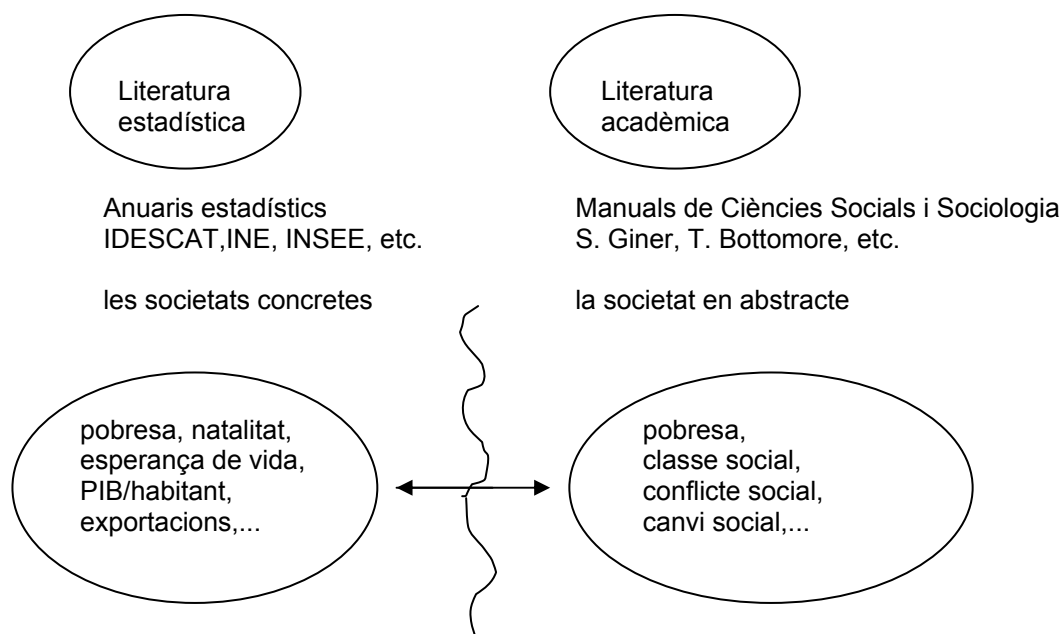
Literatura estadística

Literatura acadèmica

Anuaris estadístics
IDESCAT,INE, INSEE, etc.

Manuals de Ciències Socials i Sociologia
S. Giner, T. Bottomore, etc.

les societats concretes

la societat en abstracte

pobresa, natalitat, esperança de vida, PIB/habitant, exportacions,...

pobresa, classe social, conflicte social, canvi social,...